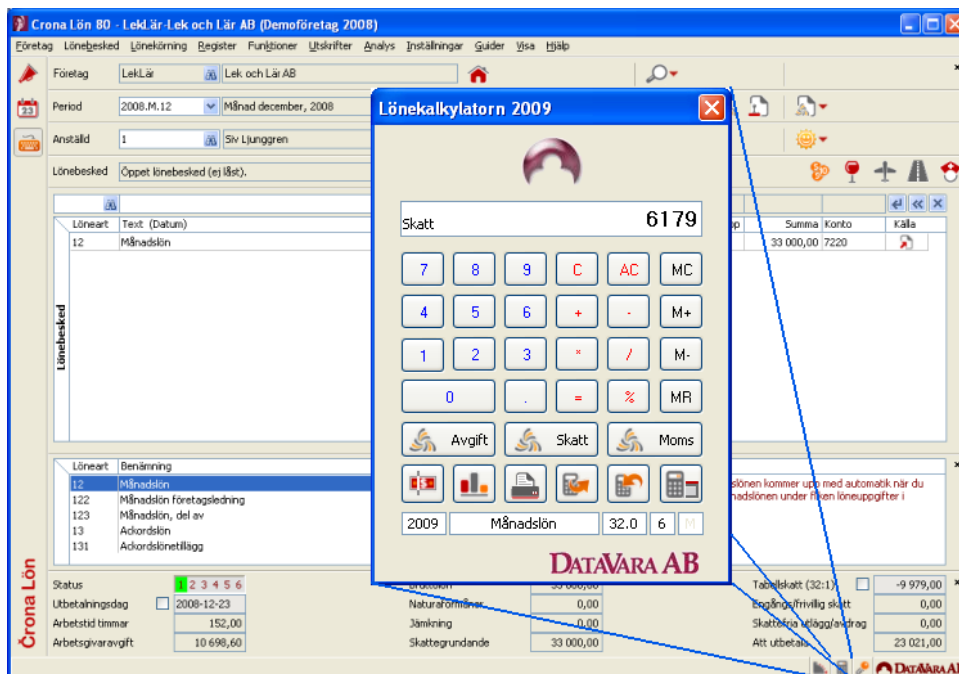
Crona Lön 80 - LekLär-Lek och Lär AB (Demoföretag 2008)

Företag Lönebesked Lönekörning Register Funktioner Utskrifter Analys Inställningar Guider Visa Hjälp

Företag LekLär Lek och Lär AB

Period 2008.M.12 Månad december, 2008

Anställd 1 Siv Ljunggren

Lönebesked Öppet lönebesked (ej låst).

| Löneart | Text (Datum) | Summa | Konto | Källa |
|---|---|---|---|---|
| 12 | Månadslön | 33 000,00 | 7220 | |

Lönebesked

| Löneart | Benämning |
|---|---|
| 12 | Månadslön |
| 122 | Månadslön företagsledning |
| 123 | Månadslön, del av |
| 13 | Ackordslön |
| 131 | Ackordslönetillägg |

slönen kommer upp med automatik när du nadslönen under fliken löneuppgifter i

Lönekalkylatorn 2009

Skatt 6179

7 8 9 C AC MC
4 5 6 + - M+
1 2 3 * / M-
0 . = % MR

Avgift Skatt Moms

2009 Månadslön 32.0 6 M

DataVara AB

Crona Lön

Status 1 2 3 4 5 6
Utbetalningsdag 2008-12-23
Arbetstid timmar 152,00
Arbetsgivaravgift 10 698,60

Naturaförmåner 0,00
Jämkning 0,00
Skattegrundande 33 000,00

Tabellskatt (32:1) -9 979,00
Engångs/frivillig skatt 0,00
Skattefria utlägg/avdrag 0,00
Att utbetala 23 021,00

DataVara AB